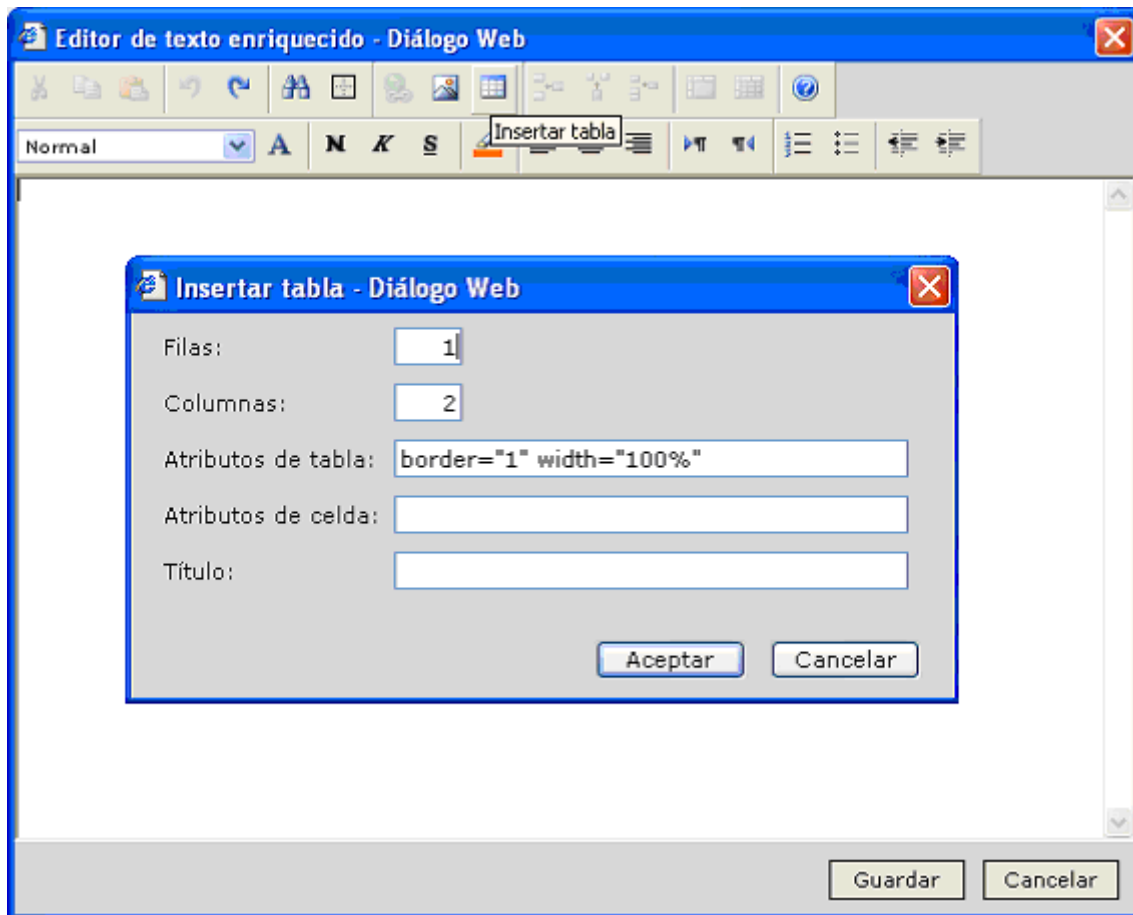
Editor de texto enriquecido - Diálogo Web

Normal

A N K S

Insertar tabla

Insertar tabla - Diálogo Web

Filas: 1

Columnas: 2

Atributos de tabla: border="1" width="100%"

Atributos de celda:

Título:

Aceptar Cancelar

Guardar Cancelar